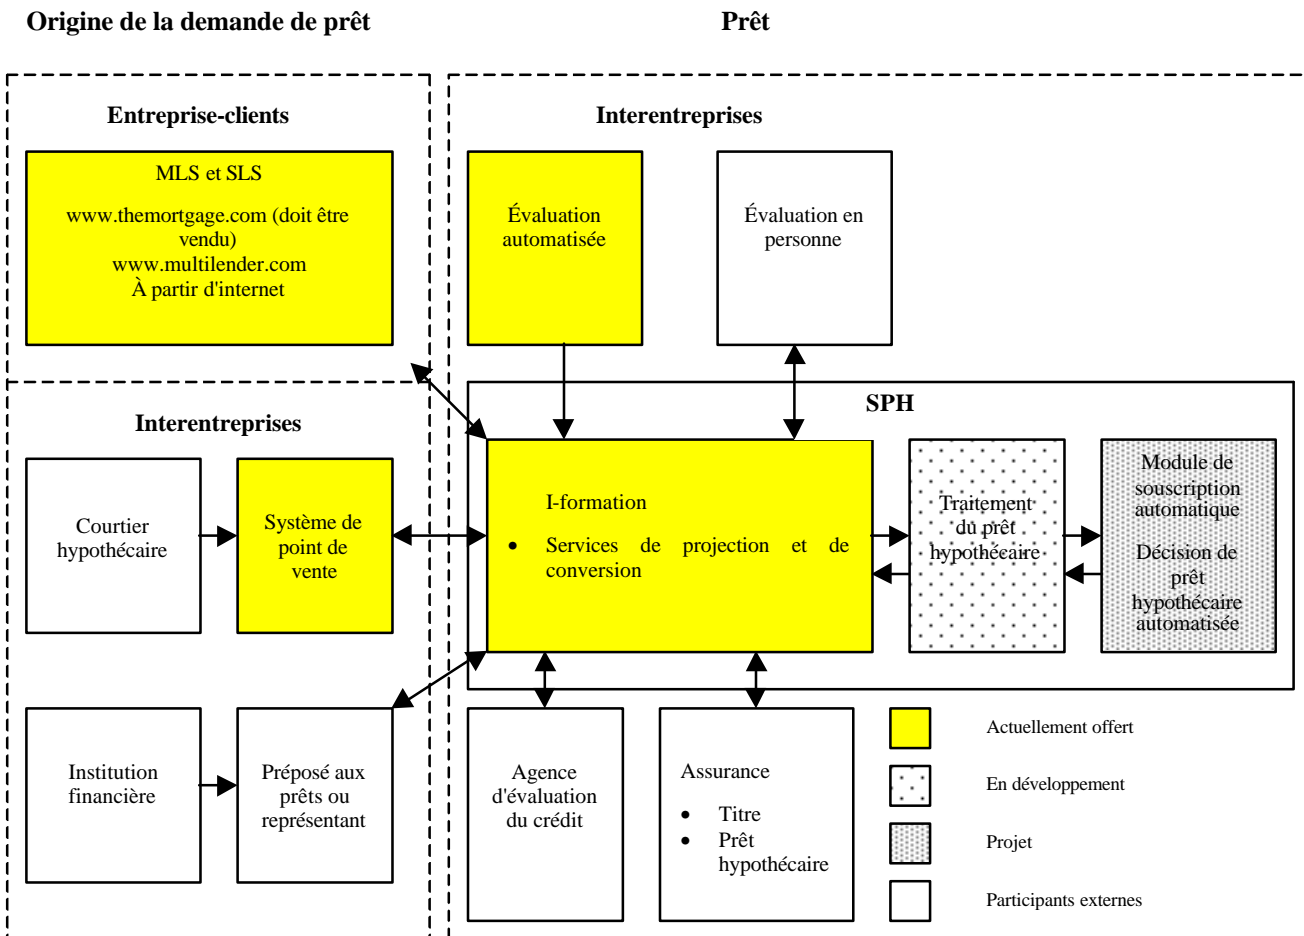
Origine de la demande de prêt

Prêt

Entreprise-clients

MLS et SLS

www.themortgage.com (doit être vendu)
www.multilender.com
À partir d'internet

Interentreprises

Évaluation automatisée

Évaluation en personne

SPH

Interentreprises

Courtier hypothécaire

Système de point de vente

I-formation

• Services de projection et de conversion

Traitement du prêt hypothécaire

Module de souscription automatique

Décision de prêt hypothécaire automatisée

Institution financière

Préposé aux prêts ou représentant

Agence d'évaluation du crédit

Assurance

• Titre
• Prêt hypothécaire

Actuellement offert

En développement

Projet

Participants externes